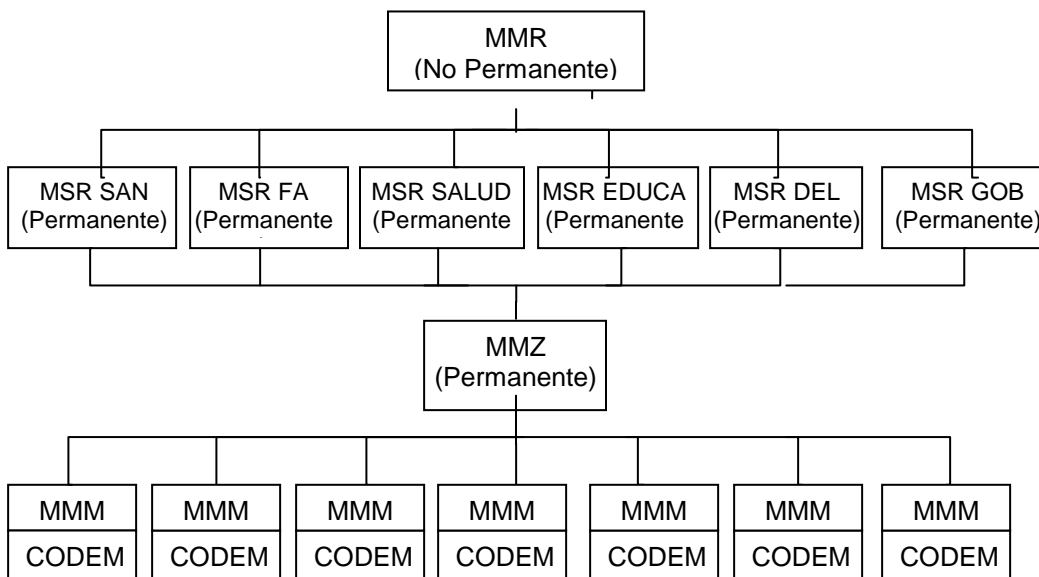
MMR
(No Permanente)

MSR SAN
(Permanente)

MSR FA
(Permanente

MSR SALUD
(Permanente

MSR EDUCA
(Permanente

MSR DEL
(Permanente)

MSR GOB
(Permanente)

MMZ
(Permanente)

MMM
CODEM

MMM
CODEM

MMM
CODEM

MMM
CODEM

MMM
CODEM

MMM
CODEM

MMM
CODEM